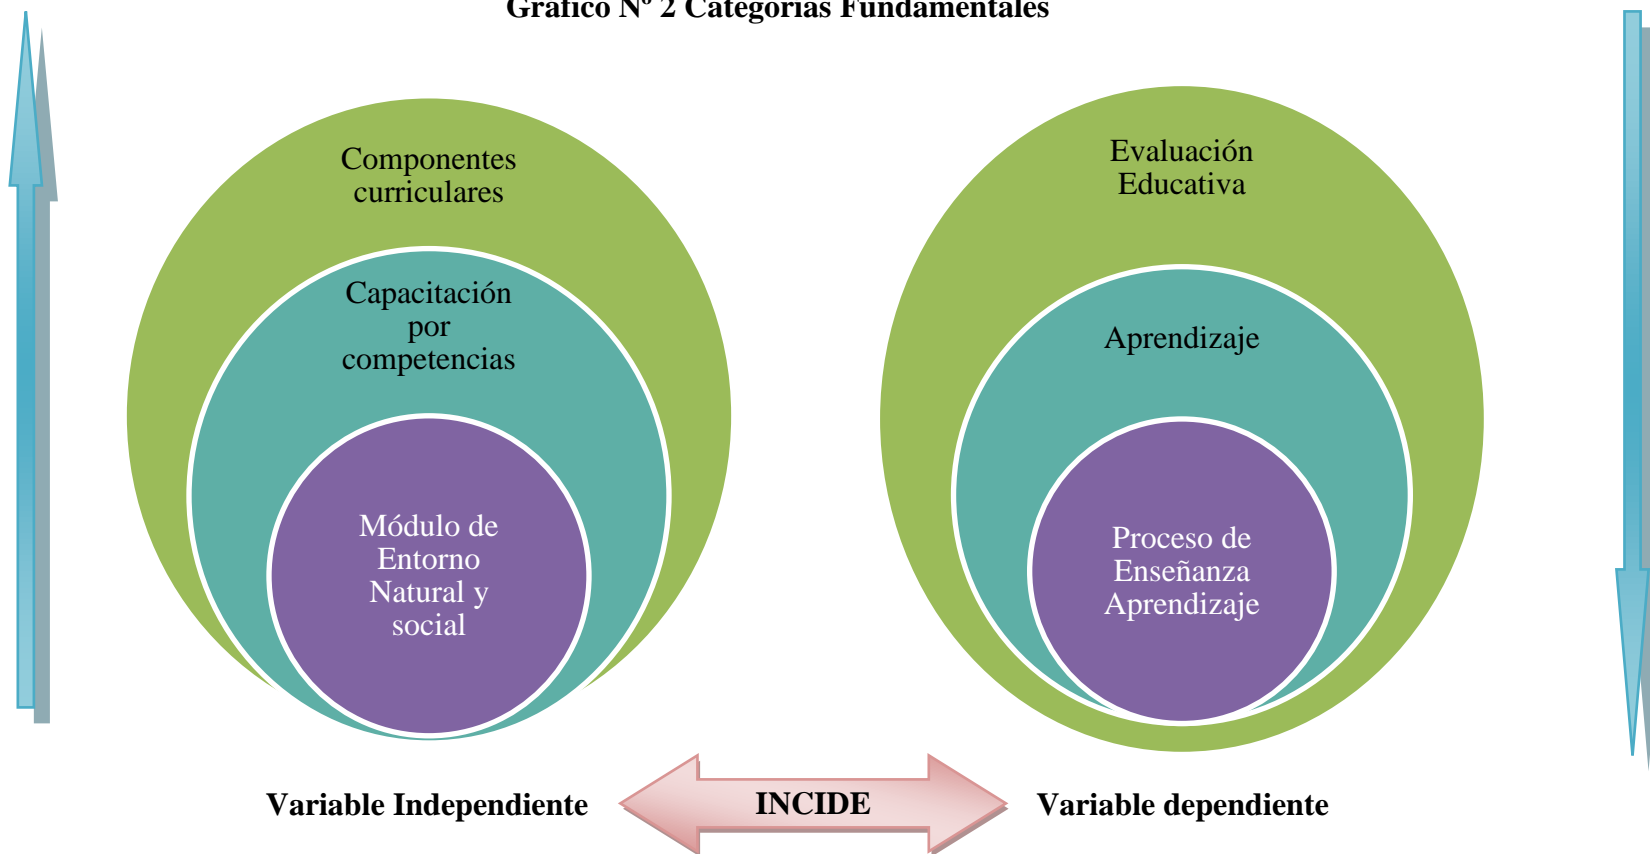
Gráfico Nº 2 Categorías Fundamentales

Componentes curriculares

Capacitación por competencias

Módulo de Entorno Natural y social

Evaluación Educativa

Aprendizaje

Proceso de Enseñanza Aprendizaje

Variable Independiente

INCIDE

Variable dependiente